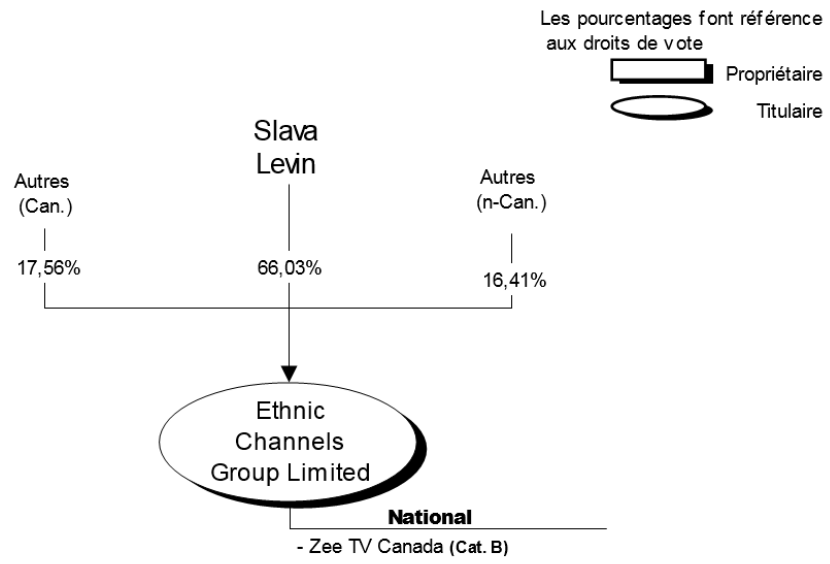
Les pourcentages font référence aux droits de vote

Propriétaire

Titulaire

Slava Levin

Autres (Can.)

Autres (n-Can.)

17,56%

66,03%

16,41%

Ethnic Channels Group Limited

National

- Zee TV Canada (Cat. B)